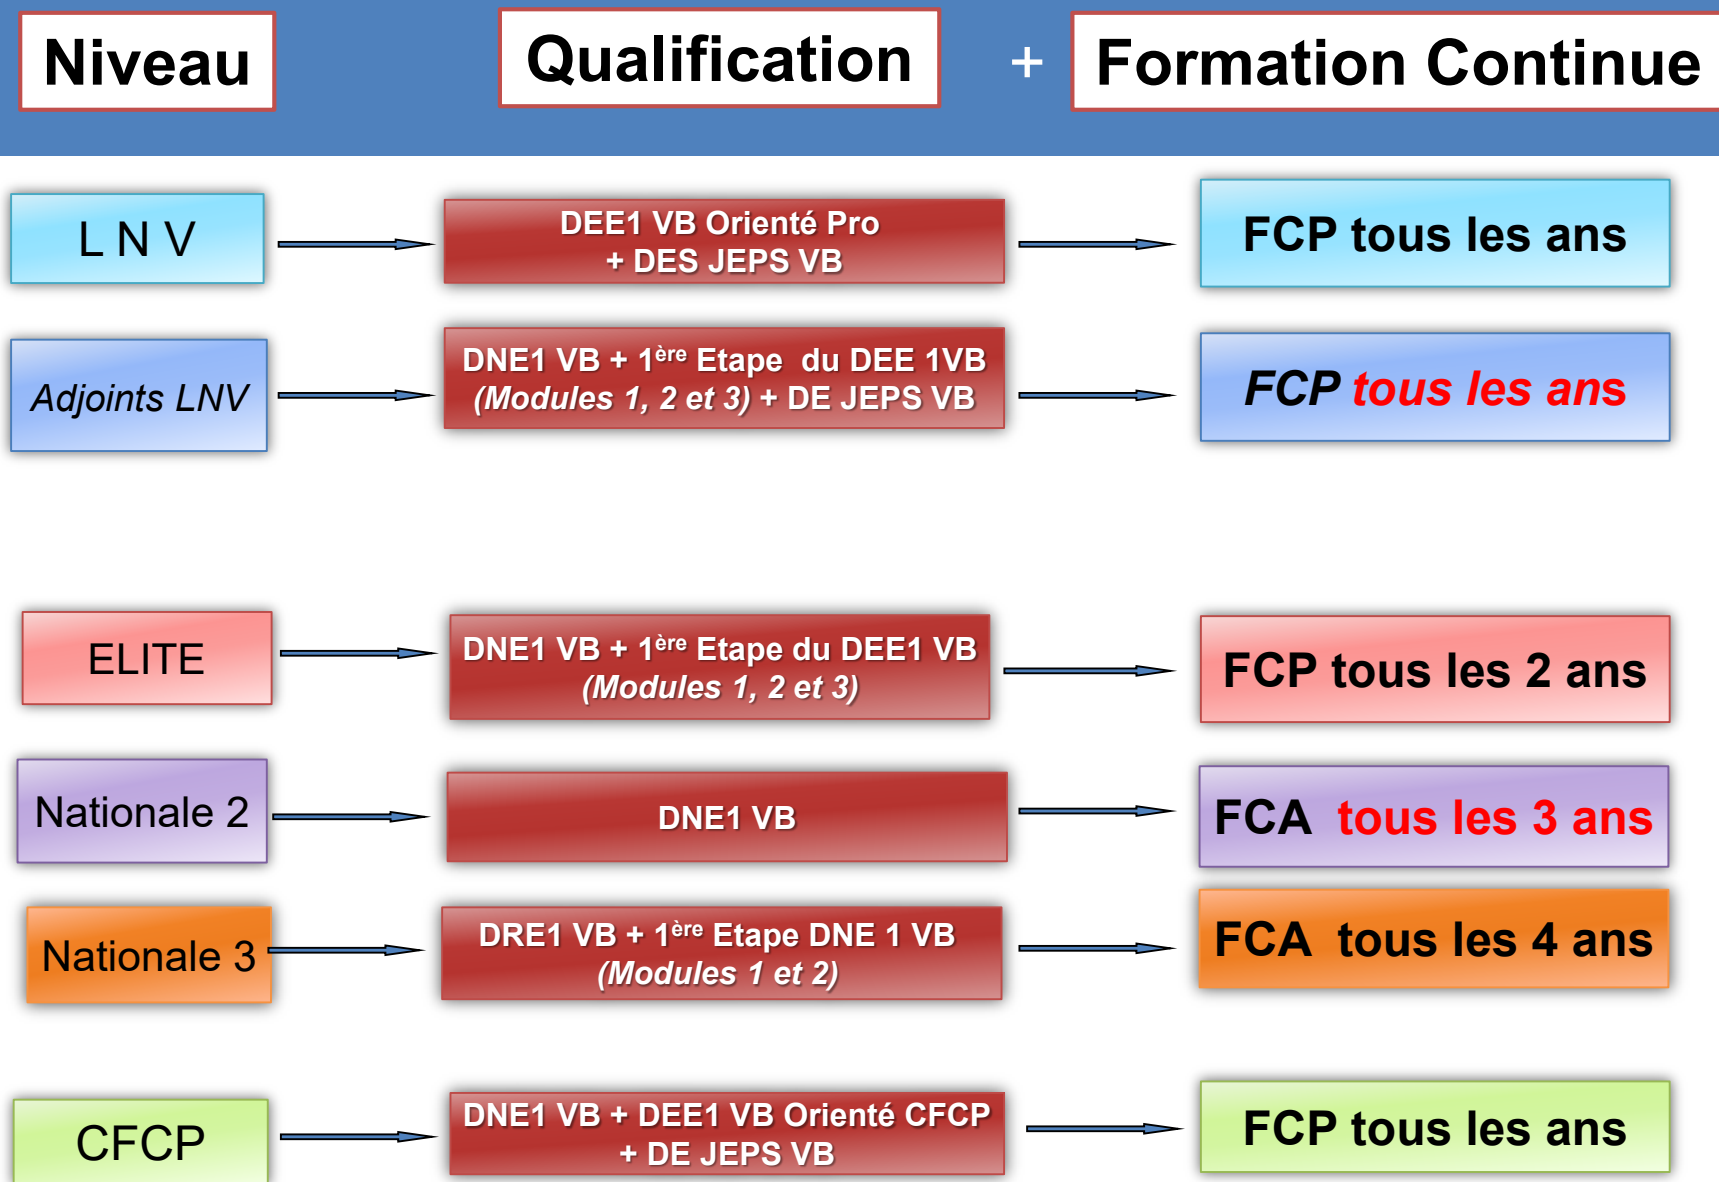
Niveau

Qualification

+ Formation Continue

L N V

DEE1 VB Orienté Pro + DES JEPS VB

FCP tous les ans

Adjoints LNV

DNE1 VB + 1$^{ère}$ Etape du DEE 1VB (Modules 1, 2 et 3) + DE JEPS VB

FCP tous les ans

ELITE

DNE1 VB + 1$^{ère}$ Etape du DEE1 VB (Modules 1, 2 et 3)

FCP tous les 2 ans

Nationale 2

DNE1 VB

FCA tous les 3 ans

Nationale 3

DRE1 VB + 1$^{ère}$ Etape DNE 1 VB (Modules 1 et 2)

FCA tous les 4 ans

CFCP

DNE1 VB + DEE1 VB Orienté CFCP + DE JEPS VB

FCP tous les ans